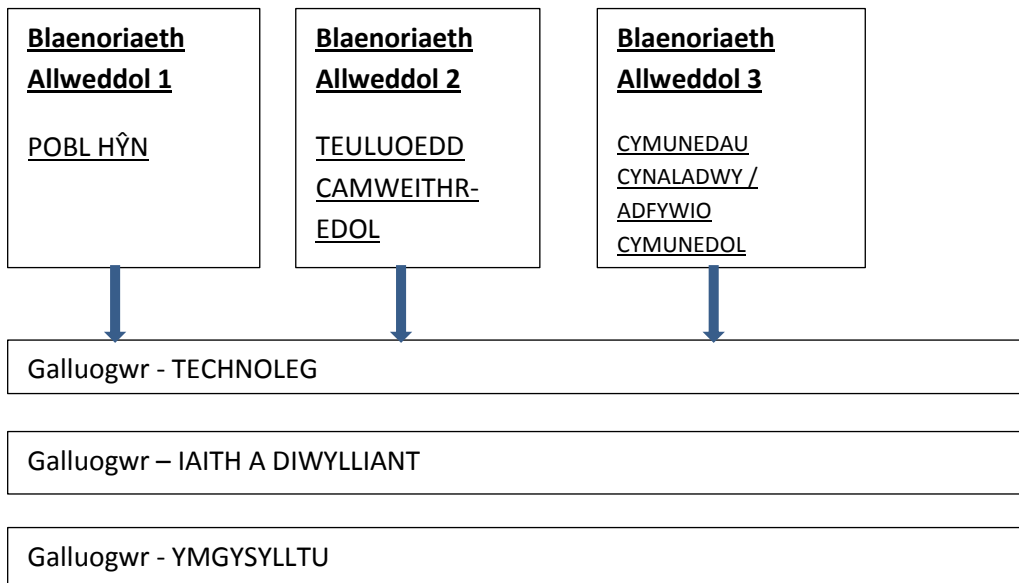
**Blaenoriaeth Allweddol 1**

POBL HŶN

**Blaenoriaeth Allweddol 2**

TEULUOEDD CAMWEITHREDOL

**Blaenoriaeth Allweddol 3**

CYMUNEDAU CYNALADWY / ADFYWIO CYMUNEDOL

Galluogwr - TECHNOLEG

Galluogwr – IAITH A DIWYLLIANT

Galluogwr - YMGYSYLLTU